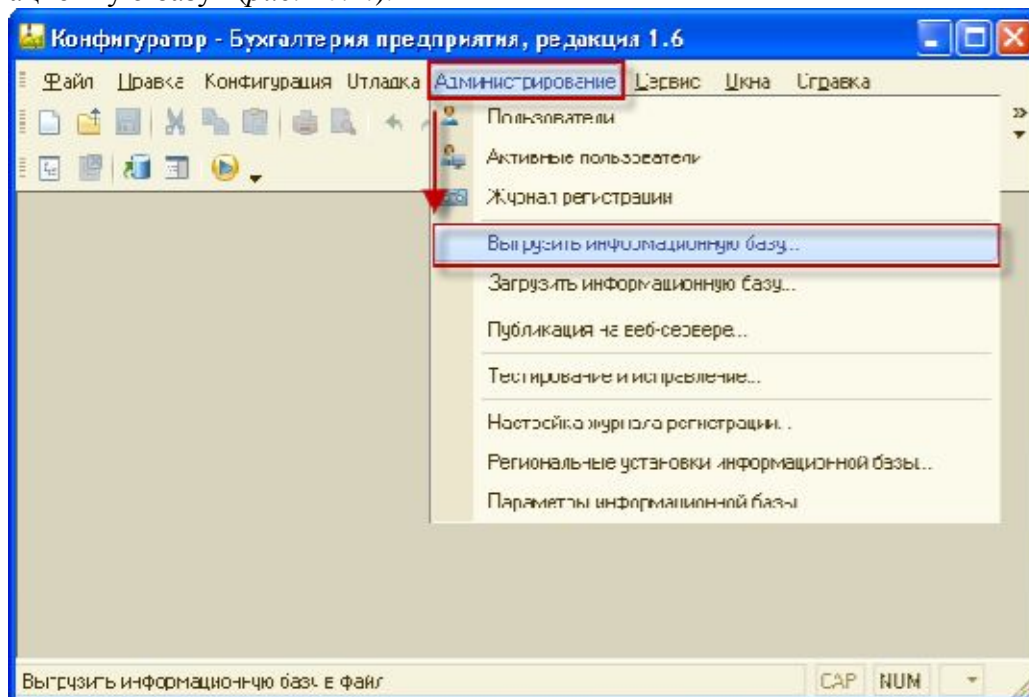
Конфигуратор - Бухгалтерия предприятия, редакция 1.6

Файл Правка Конфигурация Отладка Администрирование Сервис Окна Справка

Пользователи
Активные пользователи
Журнал регистрации
Выгрузить информационную базу...
Загрузить информационную базу...
Публикация на веб-сервере...
Тестирование и исправление...
Настройка журнала регистрации...
Региональные установки информационной базы...
Параметры информационной базы

Выгрузить информационную базу в файл

CAP NUM